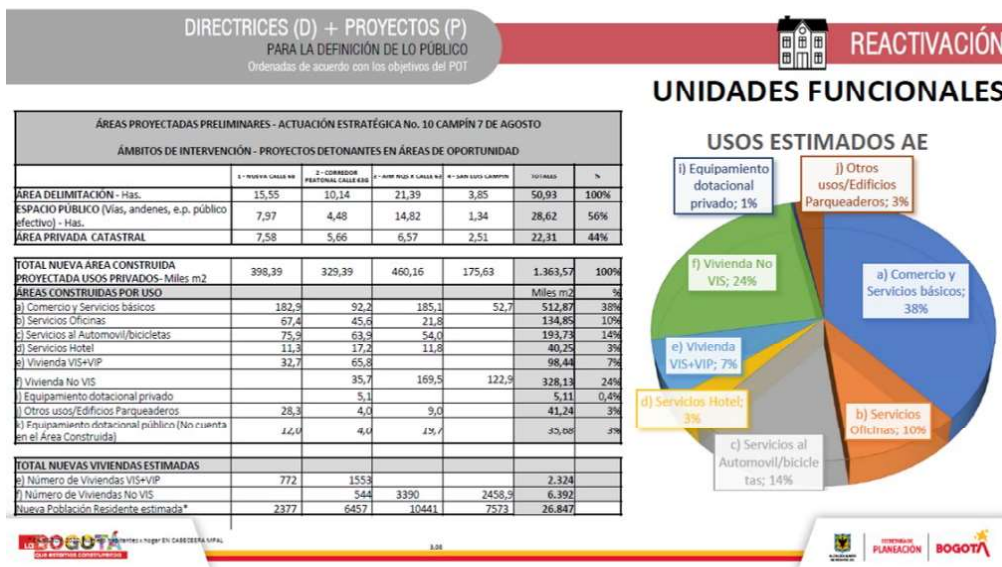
DIRECTRICES (D) + PROYECTOS (P)
PARA LA DEFINICIÓN DE LO PÚBLICO
Ordenadas de acuerdo con los objetivos del POT

REACTIVACIÓN

UNIDADES FUNCIONALES

ÁREAS PROYECTADAS PRELIMINARES - ACTUACIÓN ESTRATÉGICA No. 10 CAMPÍN 7 DE AGOSTO

ÁMBITOS DE INTERVENCIÓN - PROYECTOS DETONANTES EN ÁREAS DE OPORTUNIDAD

| | 1 - NUEVA CALLE 68 | 2 - CORREDOR PEATONAL CALLE 63B | 3 - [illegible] | 4 - SAN LUIS CAMPIN | TOTALES | % |
|---|---|---|---|---|---|---|
| ÁREA DELIMITACIÓN - Has. | 15,55 | 10,14 | 21,39 | 3,85 | 50,93 | 100% |
| ESPACIO PÚBLICO (Vías, andenes, e.p. público efectivo) - Has. | 7,97 | 4,48 | 14,82 | 1,34 | 28,62 | 56% |
| ÁREA PRIVADA CATASTRAL | 7,58 | 5,66 | 6,57 | 2,51 | 22,31 | 44% |
| TOTAL NUEVA ÁREA CONSTRUIDA PROYECTADA USOS PRIVADOS- Miles m2 | 398,39 | 329,39 | 460,16 | 175,63 | 1.363,57 | 100% |
| ÁREAS CONSTRUIDAS POR USO | | | | | Miles m2 | % |
| a) Comercio y Servicios básicos | 182,9 | 92,2 | 185,1 | 52,7 | 512,87 | 38% |
| b) Servicios Oficinas | 67,4 | 45,6 | 21,8 | | 134,85 | 10% |
| c) Servicios al Automovil/bicicletas | 75,9 | 63,9 | 54,0 | | 193,73 | 14% |
| d) Servicios Hotel | 11,3 | 17,2 | 11,8 | | 40,25 | 3% |
| e) Vivienda VIS+VIP | 32,7 | 65,8 | | | 98,44 | 7% |
| f) Vivienda No VIS | | 35,7 | 169,5 | 122,9 | 328,13 | 24% |
| i) Equipamiento dotacional privado | | 5,1 | | | 5,11 | 0,4% |
| j) Otros usos/Edificios Parqueaderos | 28,3 | 4,0 | 9,0 | | 41,24 | 3% |
| k) Equipamiento dotacional público (No cuenta en el Área Construida) | 12,0 | 4,0 | 19,7 | | 35,68 | 3% |
| TOTAL NUEVAS VIVIENDAS ESTIMADAS | | | | | | |
| e) Número de Viviendas VIS+VIP | 772 | 1553 | | | 2.324 | |
| f) Número de Viviendas No VIS | | 544 | 3390 | 2458,9 | 6.392 | |
| Nueva Población Residente estimada* | 2377 | 6457 | 10441 | 7573 | 26.847 | |

USOS ESTIMADOS AE

i) Equipamiento dotacional privado; 1%
j) Otros usos/Edificios Parqueaderos; 3%
f) Vivienda No VIS; 24%
a) Comercio y Servicios básicos; 38%
e) Vivienda VIS+VIP; 7%
d) Servicios Hotel; 3%
b) Servicios Oficinas; 10%
c) Servicios al Automovil/bicicletas; 14%

BOGOTÁ
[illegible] hogar EN CABECERA MPAL
3,00
PLANEACIÓN BOGOTÁ